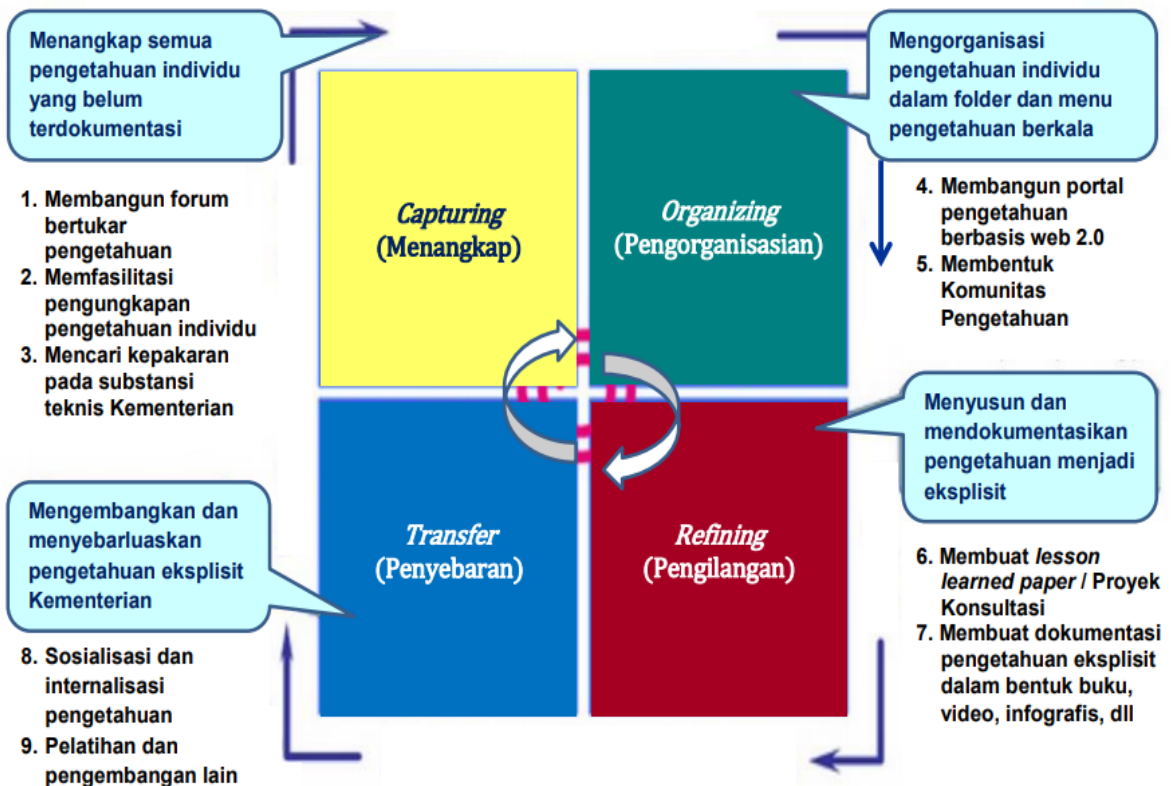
Menangkap semua pengetahuan individu yang belum terdokumentasi

1. Membangun forum bertukar pengetahuan
2. Memfasilitasi pengungkapan pengetahuan individu
3. Mencari kepakaran pada substansi teknis Kementerian

Capturing
(Menangkap)

Organizing
(Pengorganisasian)

Mengorganisasi pengetahuan individu dalam folder dan menu pengetahuan berkala

4. Membangun portal pengetahuan berbasis web 2.0
5. Membentuk Komunitas Pengetahuan

Menyusun dan mendokumentasikan pengetahuan menjadi eksplisit

Mengembangkan dan menyebarluaskan pengetahuan eksplisit Kementerian

Transfer
(Penyebaran)

Refining
(Pengilangan)

6. Membuat lesson learned paper / Proyek Konsultasi
7. Membuat dokumentasi pengetahuan eksplisit dalam bentuk buku, video, infografis, dll

8. Sosialisasi dan internalisasi pengetahuan
9. Pelatihan dan pengembangan lain